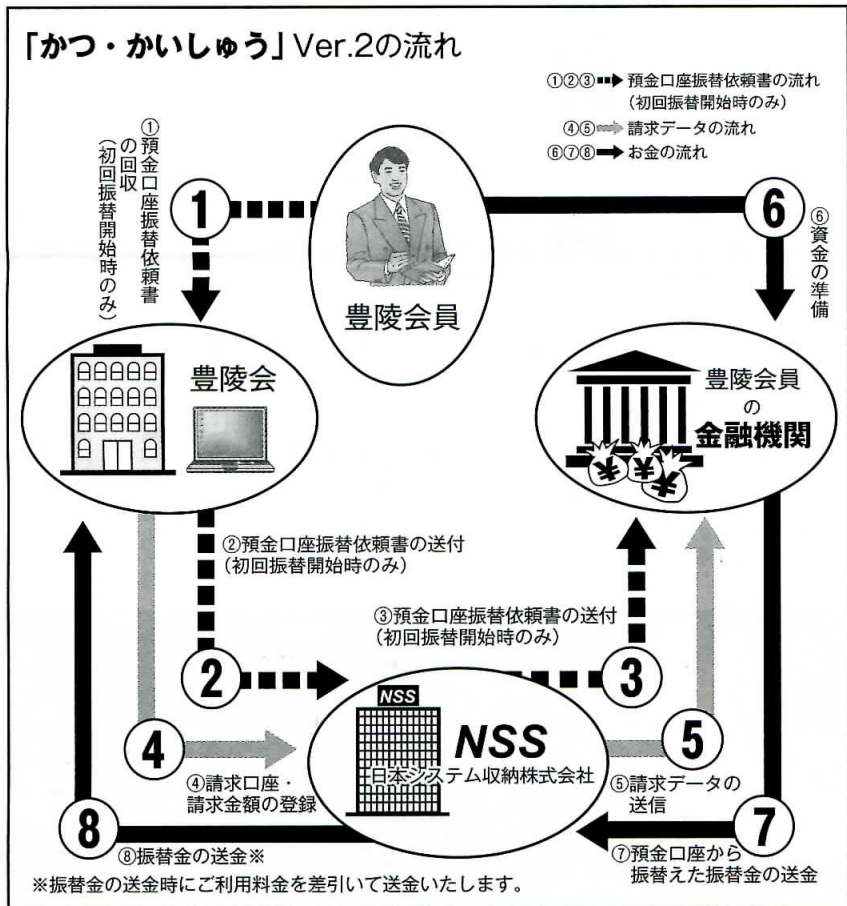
「かつ・かいしゅう」Ver.2の流れ

①②③ 預金口座振替依頼書の流れ（初回振替開始時のみ）
④⑤ 請求データの流れ
⑥⑦⑧ お金の流れ

①預金口座振替依頼書の回収（初回振替開始時のみ）

1

豊陵会員

6

⑥資金の準備

豊陵会

豊陵会員の金融機関

②預金口座振替依頼書の送付（初回振替開始時のみ）

③預金口座振替依頼書の送付（初回振替開始時のみ）

2

3

NSS

NSS
日本システム収納株式会社

4

5

④請求口座・請求金額の登録

⑤請求データの送信

8

7

⑧振替金の送金※

⑦預金口座から振替えた振替金の送金

※振替金の送金時にご利用料金を差引いて送金いたします。